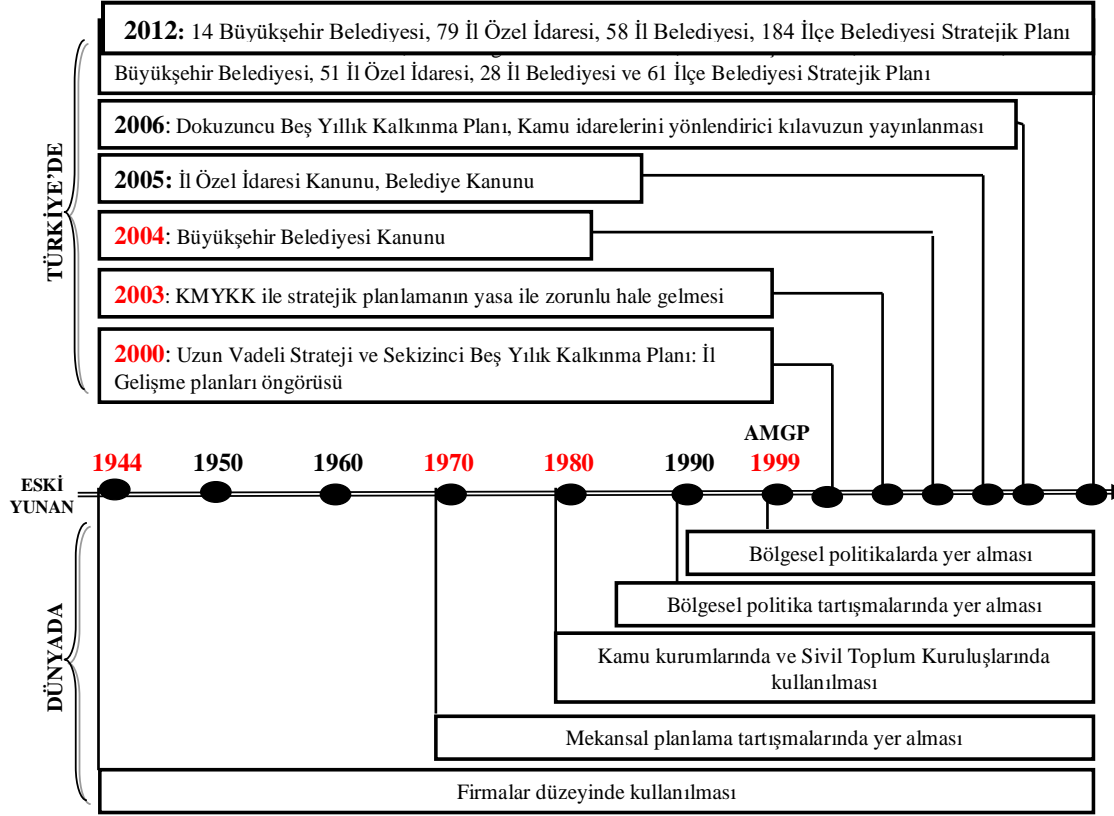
TÜRKİYE'DE

2012: 14 Büyükşehir Belediyesi, 79 İl Özel İdaresi, 58 İl Belediyesi, 184 İlçe Belediyesi Stratejik Planı

Büyükşehir Belediyesi, 51 İl Özel İdaresi, 28 İl Belediyesi ve 61 İlçe Belediyesi Stratejik Planı

2006: Dokuzuncu Beş Yıllık Kalkınma Planı, Kamu idarelerini yönlendirici kılavuzun yayınlanması

2005: İl Özel İdaresi Kanunu, Belediye Kanunu

2004: Büyükşehir Belediyesi Kanunu

2003: KMYKK ile stratejik planlamanın yasa ile zorunlu hale gelmesi

2000: Uzun Vadeli Strateji ve Sekizinci Beş Yılık Kalkınma Planı: İl Gelişme planları öngörüsü

AMGP

ESKİ YUNAN 1944 1950 1960 1970 1980 1990 1999

DÜNYADA

Bölgesel politikalarda yer alması

Bölgesel politika tartışmalarında yer alması

Kamu kurumlarında ve Sivil Toplum Kuruluşlarında kullanılması

Mekansal planlama tartışmalarında yer alması

Firmalar düzeyinde kullanılması